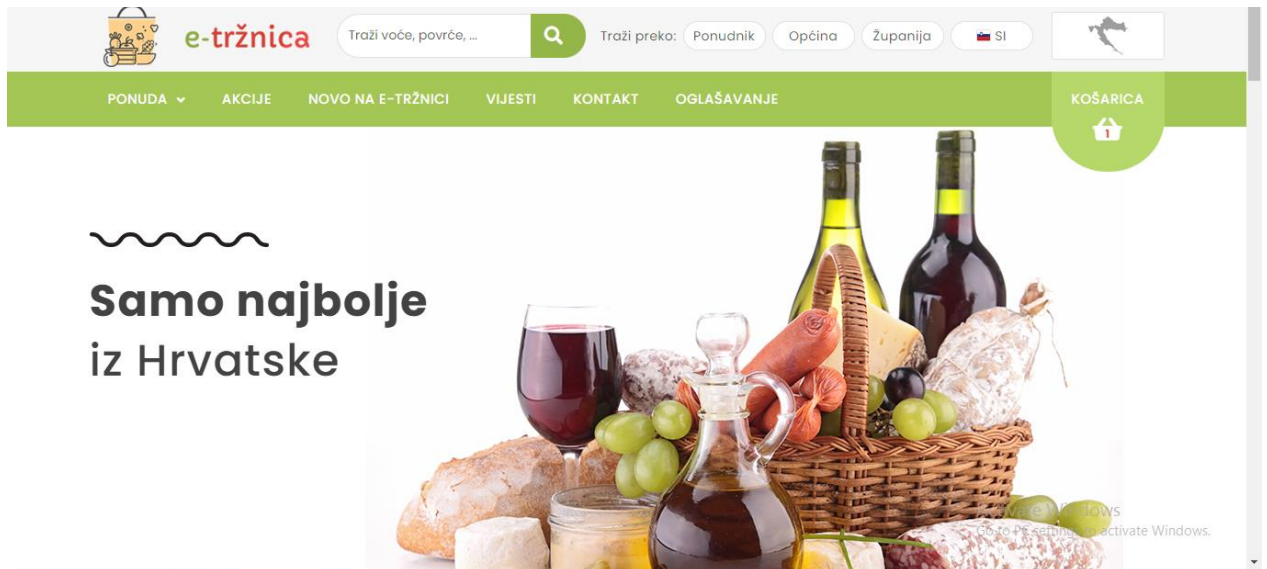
e-tržnica

Traži voće, povrće, ...

Traži preko: Ponudnik Općina Županija SI

PONUDA AKCIJE NOVO NA E-TRŽNICI VIJESTI KONTAKT OGLAŠAVANJE

KOŠARICA

1

Samo najbolje
iz Hrvatske

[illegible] Windows
Go to PC settings to activate Windows.